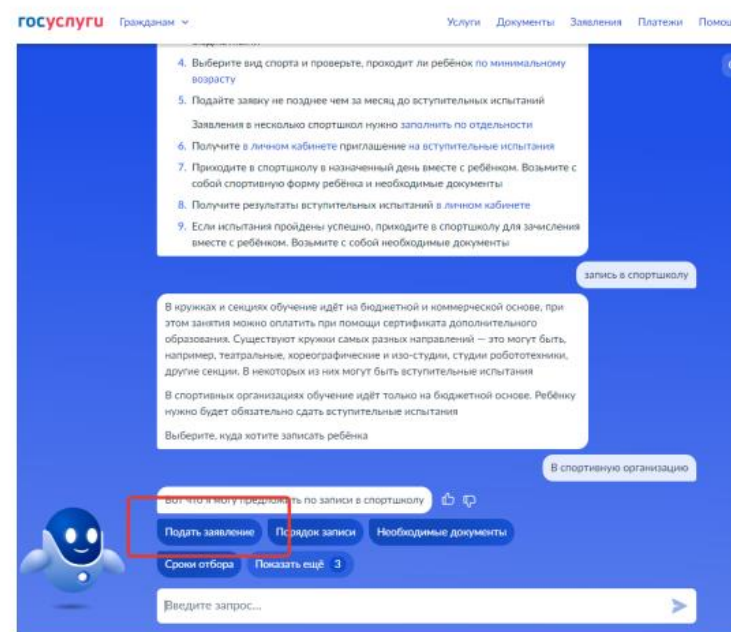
госуслуги Гражданам

Услуги Документы Заявления Платежи Помо

4. Выберите вид спорта и проверьте, проходит ли ребёнок по минимальному возрасту

5. Подайте заявку не позднее чем за месяц до вступительных испытаний

Заявления в несколько спортшкол нужно заполнить по отдельности

6. Получите в личном кабинете приглашение на вступительные испытания

7. Приходите в спортшколу в назначенный день вместе с ребёнком. Возьмите с собой спортивную форму ребёнка и необходимые документы

8. Получите результаты вступительных испытаний в личном кабинете

9. Если испытания пройдены успешно, приходите в спортшколу для зачисления вместе с ребёнком. Возьмите с собой необходимые документы

запись в спортшколу

В кружках и секциях обучение идёт на бюджетной и коммерческой основе, при этом занятия можно оплатить при помощи сертификата дополнительного образования. Существуют кружки самых разных направлений — это могут быть, например, театральные, хореографические и изо-студии, студии робототехники, другие секции. В некоторых из них могут быть вступительные испытания

В спортивных организациях обучение идёт только на бюджетной основе. Ребёнку нужно будет обязательно сдать вступительные испытания

Выберите, куда хотите записать ребёнка

В спортивную организацию

Вот что я могу предложить по записи в спортшколу

Подать заявление

Порядок записи

Необходимые документы

Сроки отбора

Показать ещё 3

Введите запрос...